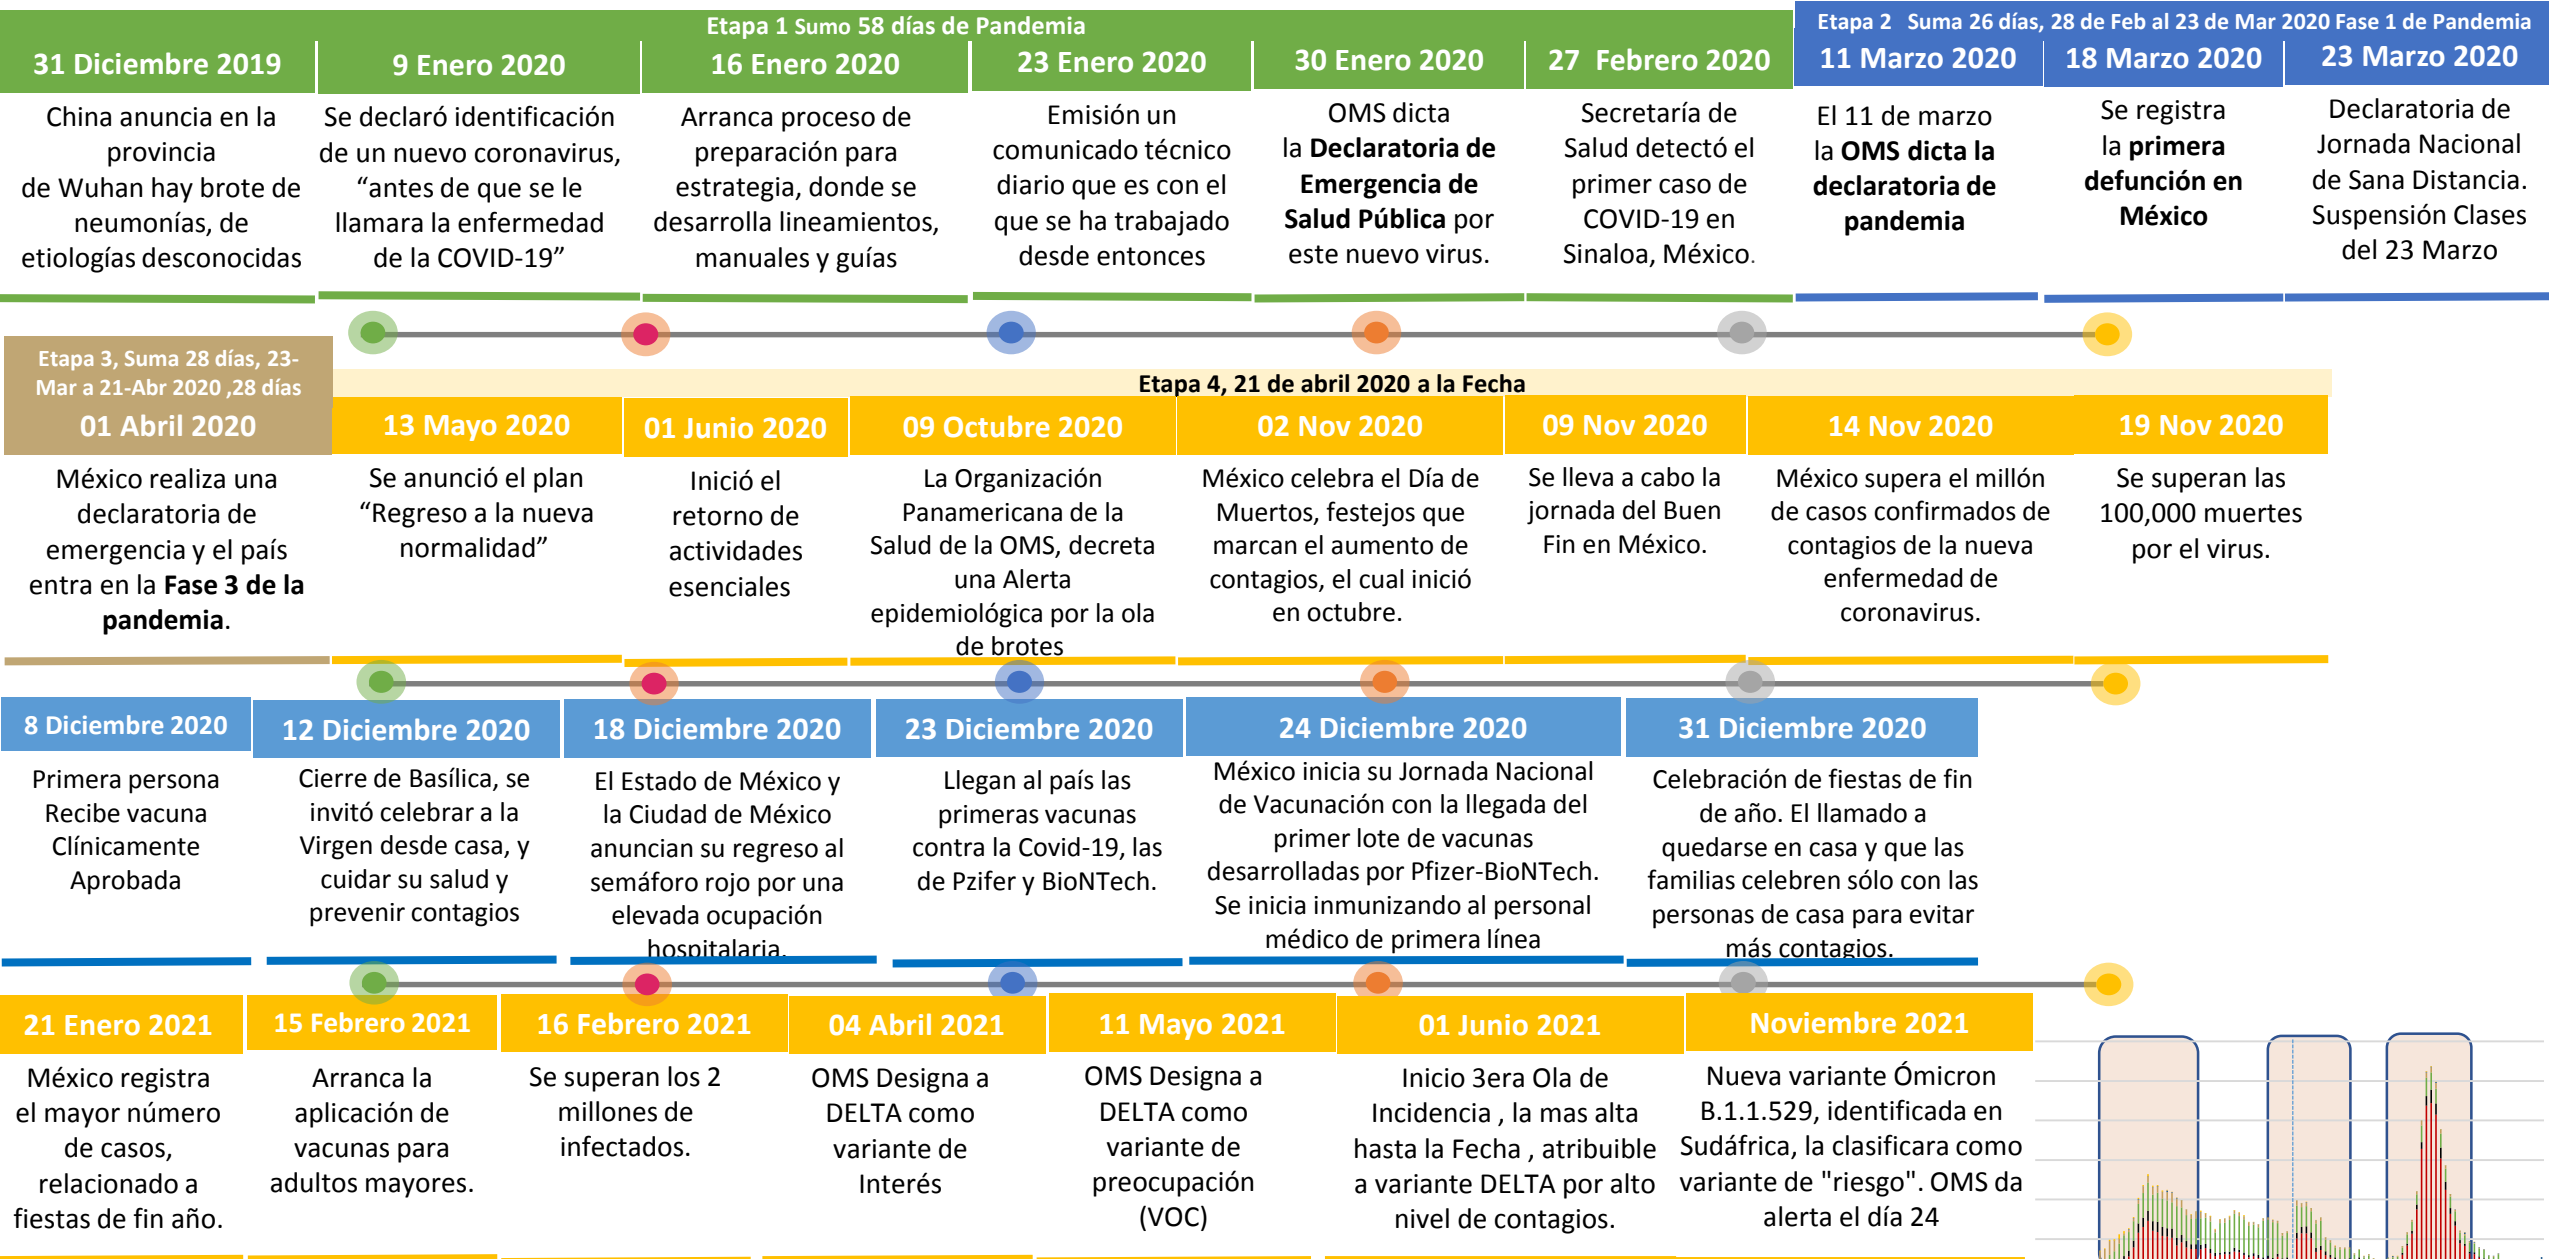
Etapa 1 Sumo 58 días de Pandemia

Etapa 2 Suma 26 días, 28 de Feb al 23 de Mar 2020 Fase 1 de Pandemia

31 Diciembre 2019
China anuncia en la provincia de Wuhan hay brote de neumonías, de etiologías desconocidas

9 Enero 2020
Se declaró identificación de un nuevo coronavirus, "antes de que se le llamara la enfermedad de la COVID-19"

16 Enero 2020
Arranca proceso de preparación para estrategia, donde se desarrolla lineamientos, manuales y guías

23 Enero 2020
Emisión un comunicado técnico diario que es con el que se ha trabajado desde entonces

30 Enero 2020
OMS dicta la **Declaratoria de Emergencia de Salud Pública** por este nuevo virus.

27 Febrero 2020
Secretaría de Salud detectó el primer caso de COVID-19 en Sinaloa, México.

11 Marzo 2020
El 11 de marzo la **OMS dicta la declaratoria de pandemia**

18 Marzo 2020
Se registra la **primera defunción en México**

23 Marzo 2020
Declaratoria de Jornada Nacional de Sana Distancia. Suspensión Clases del 23 Marzo

Etapa 3, Suma 28 días, 23-Mar a 21-Abr 2020 ,28 días

Etapa 4, 21 de abril 2020 a la Fecha

01 Abril 2020
México realiza una declaratoria de emergencia y el país entra en la **Fase 3 de la pandemia**.

13 Mayo 2020
Se anunció el plan "Regreso a la nueva normalidad"

01 Junio 2020
Inició el retorno de actividades esenciales

09 Octubre 2020
La Organización Panamericana de la Salud de la OMS, decreta una Alerta epidemiológica por la ola de brotes

02 Nov 2020
México celebra el Día de Muertos, festejos que marcan el aumento de contagios, el cual inició en octubre.

09 Nov 2020
Se lleva a cabo la jornada del Buen Fin en México.

14 Nov 2020
México supera el millón de casos confirmados de contagios de la nueva enfermedad de coronavirus.

19 Nov 2020
Se superan las 100,000 muertes por el virus.

8 Diciembre 2020
Primera persona Recibe vacuna Clínicamente Aprobada

12 Diciembre 2020
Cierre de Basílica, se invitó celebrar a la Virgen desde casa, y cuidar su salud y prevenir contagios

18 Diciembre 2020
El Estado de México y la Ciudad de México anuncian su regreso al semáforo rojo por una elevada ocupación hospitalaria.

23 Diciembre 2020
Llegan al país las primeras vacunas contra la Covid-19, las de Pzifer y BioNTech.

24 Diciembre 2020
México inicia su Jornada Nacional de Vacunación con la llegada del primer lote de vacunas desarrolladas por Pfizer-BioNTech. Se inicia inmunizando al personal médico de primera línea

31 Diciembre 2020
Celebración de fiestas de fin de año. El llamado a quedarse en casa y que las familias celebren sólo con las personas de casa para evitar más contagios.

21 Enero 2021
México registra el mayor número de casos, relacionado a fiestas de fin año.

15 Febrero 2021
Arranca la aplicación de vacunas para adultos mayores.

16 Febrero 2021
Se superan los 2 millones de infectados.

04 Abril 2021
OMS Designa a DELTA como variante de Interés

11 Mayo 2021
OMS Designa a DELTA como variante de preocupación (VOC)

01 Junio 2021
Inicio 3era Ola de Incidencia , la mas alta hasta la Fecha , atribuible a variante DELTA por alto nivel de contagios.

Noviembre 2021
Nueva variante Ómicron B.1.1.529, identificada en Sudáfrica, la clasificara como variante de "riesgo". OMS da alerta el día 24